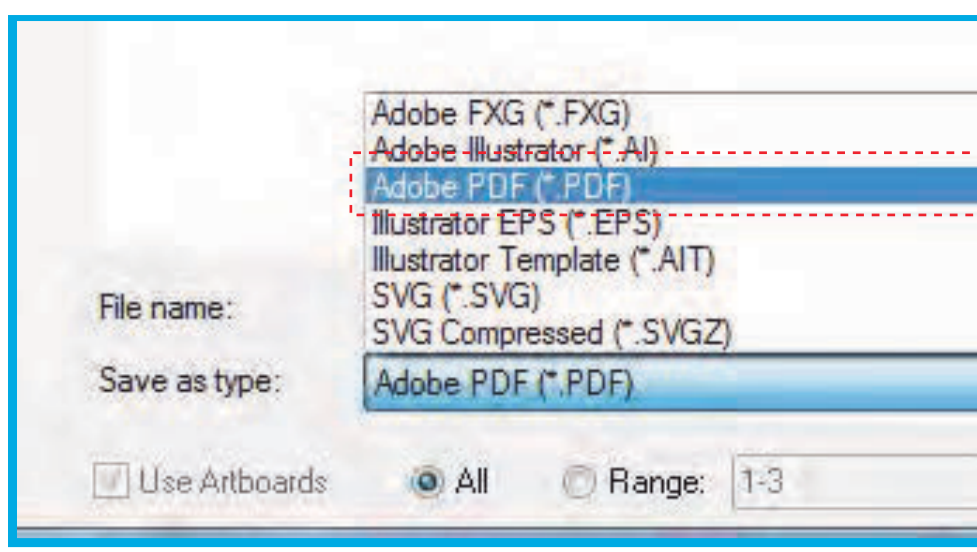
Adobe FXG (*.FXG)
Adobe Illustrator (*.AI)
Adobe PDF (*.PDF)
Illustrator EPS (*.EPS)
Illustrator Template (*.AIT)
SVG (*.SVG)
SVG Compressed (*.SVGZ)

File name:

Save as type: Adobe PDF (*.PDF)

Use Artboards All Range: 1-3